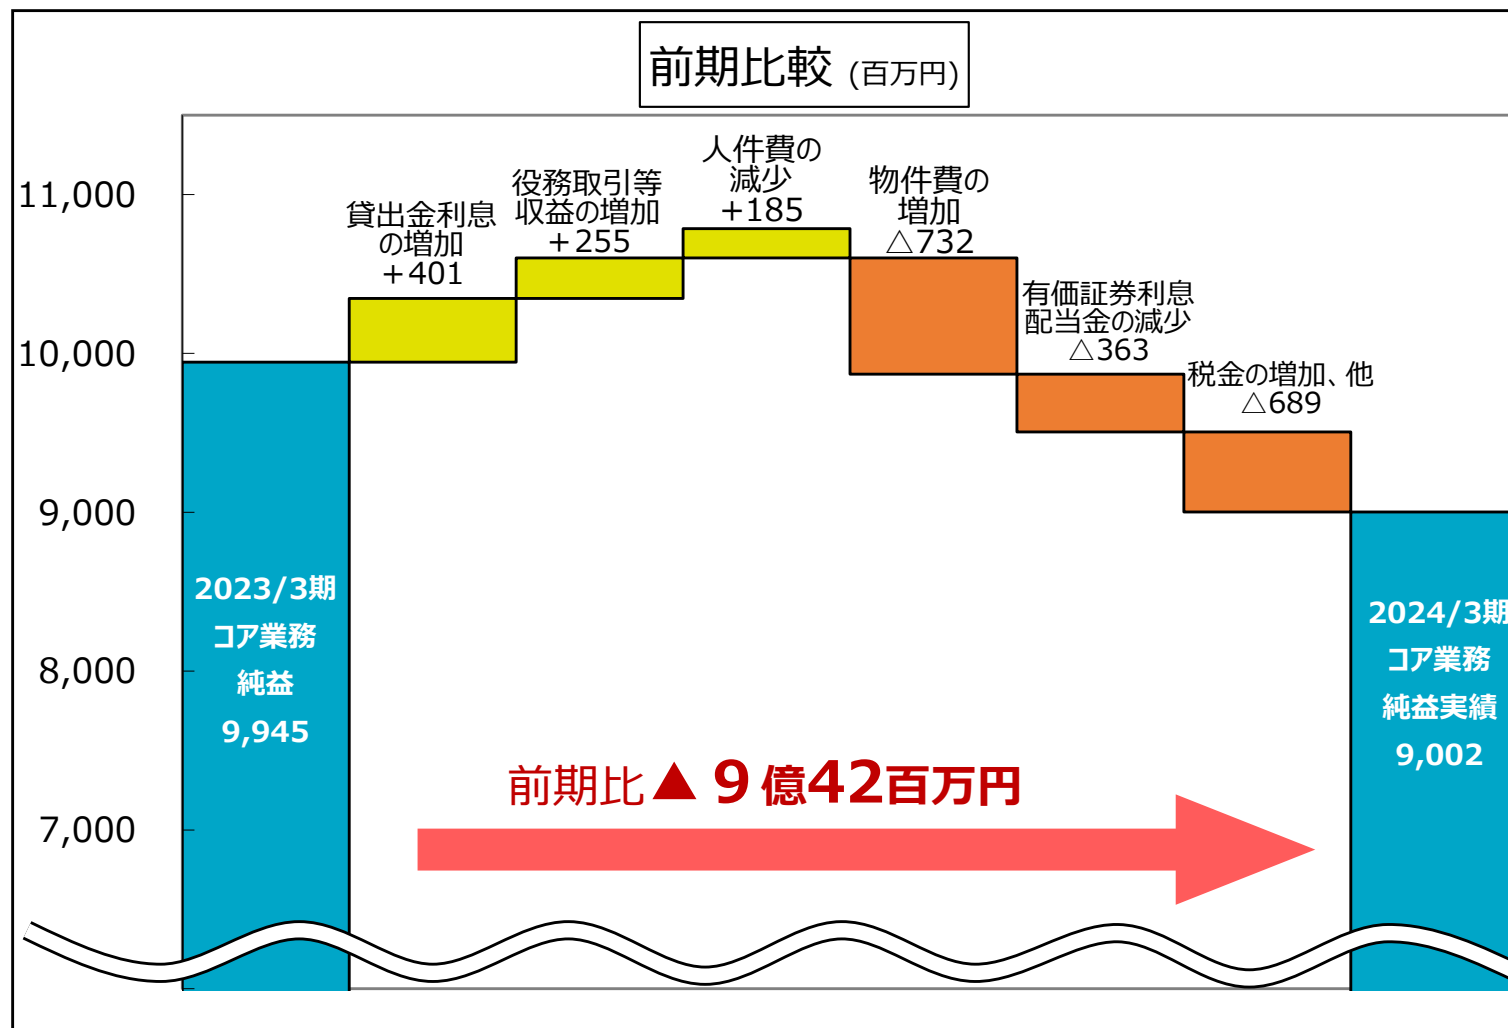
前期比較 (百万円)

11,000
10,000
9,000
8,000
7,000

2023/3期 コア業務 純益 9,945

貸出金利息 の増加 +401

役務取引等 収益の増加 +255

人件費の 減少 +185

物件費の 増加 △732

有価証券利息 配当金の減少 △363

税金の増加、他 △689

2024/3期 コア業務 純益実績 9,002

前期比▲ 9 億42百万円